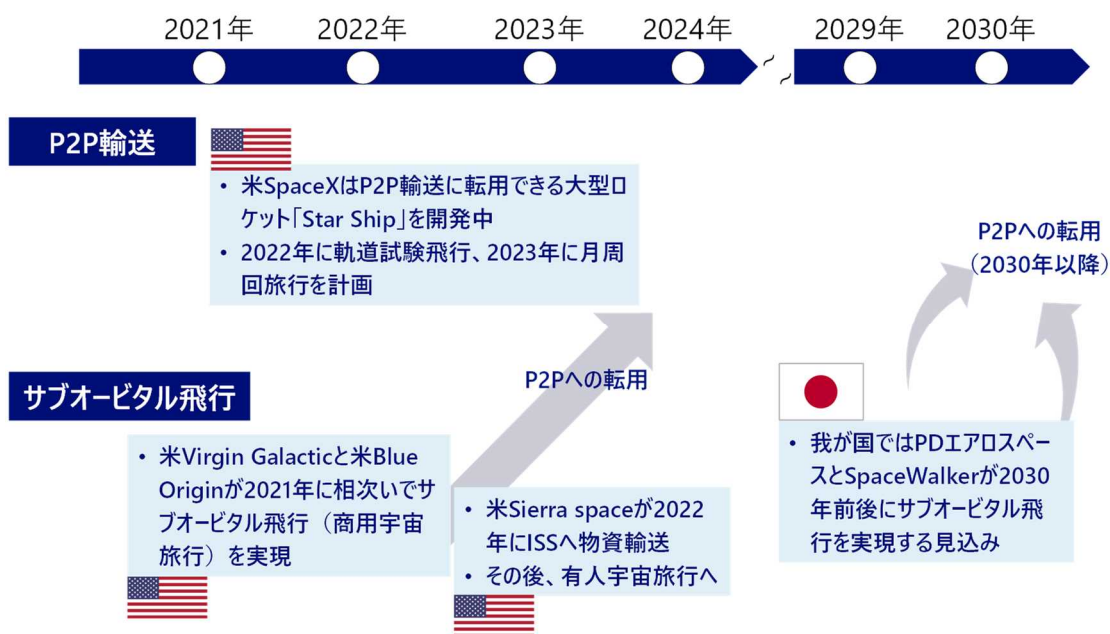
2021年 2022年 2023年 2024年 2029年 2030年

P2P輸送

• 米SpaceXはP2P輸送に転用できる大型ロケット「Star Ship」を開発中
• 2022年に軌道試験飛行、2023年に月周回旅行を計画

P2Pへの転用
（2030年以降）

サブオービタル飛行

P2Pへの転用

• 米Virgin Galacticと米Blue Originが2021年に相次いでサブオービタル飛行（商用宇宙旅行）を実現

• 米Sierra spaceが2022年にISSへ物資輸送
• その後、有人宇宙旅行へ

• 我が国ではPDエアロスペースとSpaceWalkerが2030年前後にサブオービタル飛行を実現する見込み